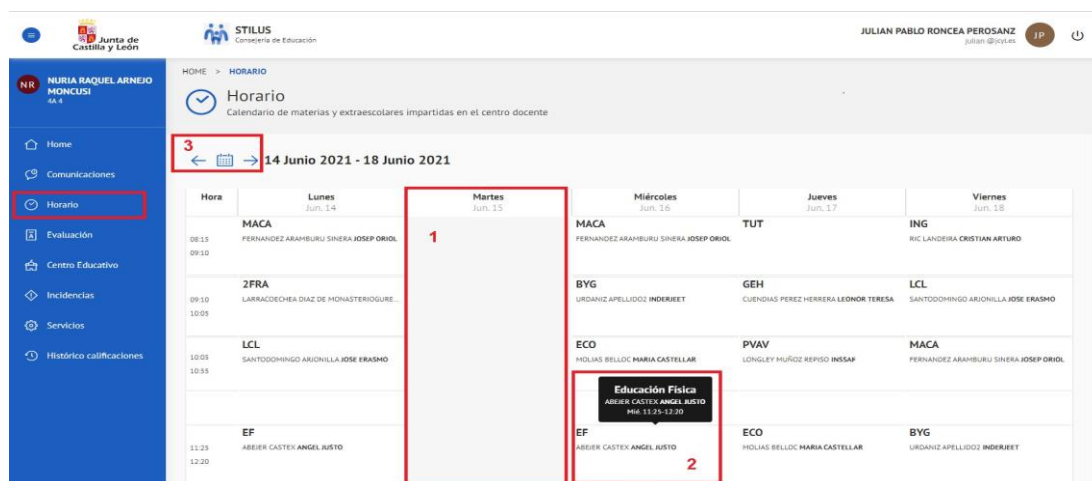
Junta de Castilla y León

STILUS
Consejería de Educación

JULIAN PABLO RONCEA PEROSANZ
julian @jcyl.es
JP

NR
NURIA RAQUEL ARNEJO MONCUSI
4A 4

Home
Comunicaciones
Horario
Evaluación
Centro Educativo
Incidencias
Servicios
Histórico calificaciones

HOME > HORARIO

Horario
Calendario de materias y extraescolares impartidas en el centro docente

3
14 Junio 2021 - 18 Junio 2021

| Hora | Lunes Jun. 14 | Martes Jun. 15 | Miércoles Jun. 16 | Jueves Jun. 17 | Viernes Jun. 18 |
|---|---|---|---|---|---|
| 08:15 09:10 | MACA FERNANDEZ ARAMBURU SINERA JOSEP ORIOL | 1 | MACA FERNANDEZ ARAMBURU SINERA JOSEP ORIOL | TUT | ING RIC LANDEIRA CRISTIAN ARTURO |
| 09:10 10:05 | 2FRA LARRACOECHEA DIAZ DE MONASTERIOGURE... | | BYG URDANIZ APELLIDO2 INDERJEET | GEH CUENDIAS PEREZ HERRERA LEONOR TERESA | LCL SANTODOMINGO ARJONILLA JOSE ERASMO |
| 10:05 10:55 | LCL SANTODOMINGO ARJONILLA JOSE ERASMO | | ECO MOLIAS BELLOC MARIA CASTELLAR | PVAV LONGLEY MUÑOZ REPISO INSSAF | MACA FERNANDEZ ARAMBURU SINERA JOSEP ORIOL |
| 11:25 12:20 | EF ABEJER CASTEX ANGEL JUSTO | | EF ABEJER CASTEX ANGEL JUSTO 2 | ECO MOLIAS BELLOC MARIA CASTELLAR | BYG URDANIZ APELLIDO2 INDERJEET |

Educación Física
ABEJER CASTEX ANGEL JUSTO
Mié. 11:25-12:20